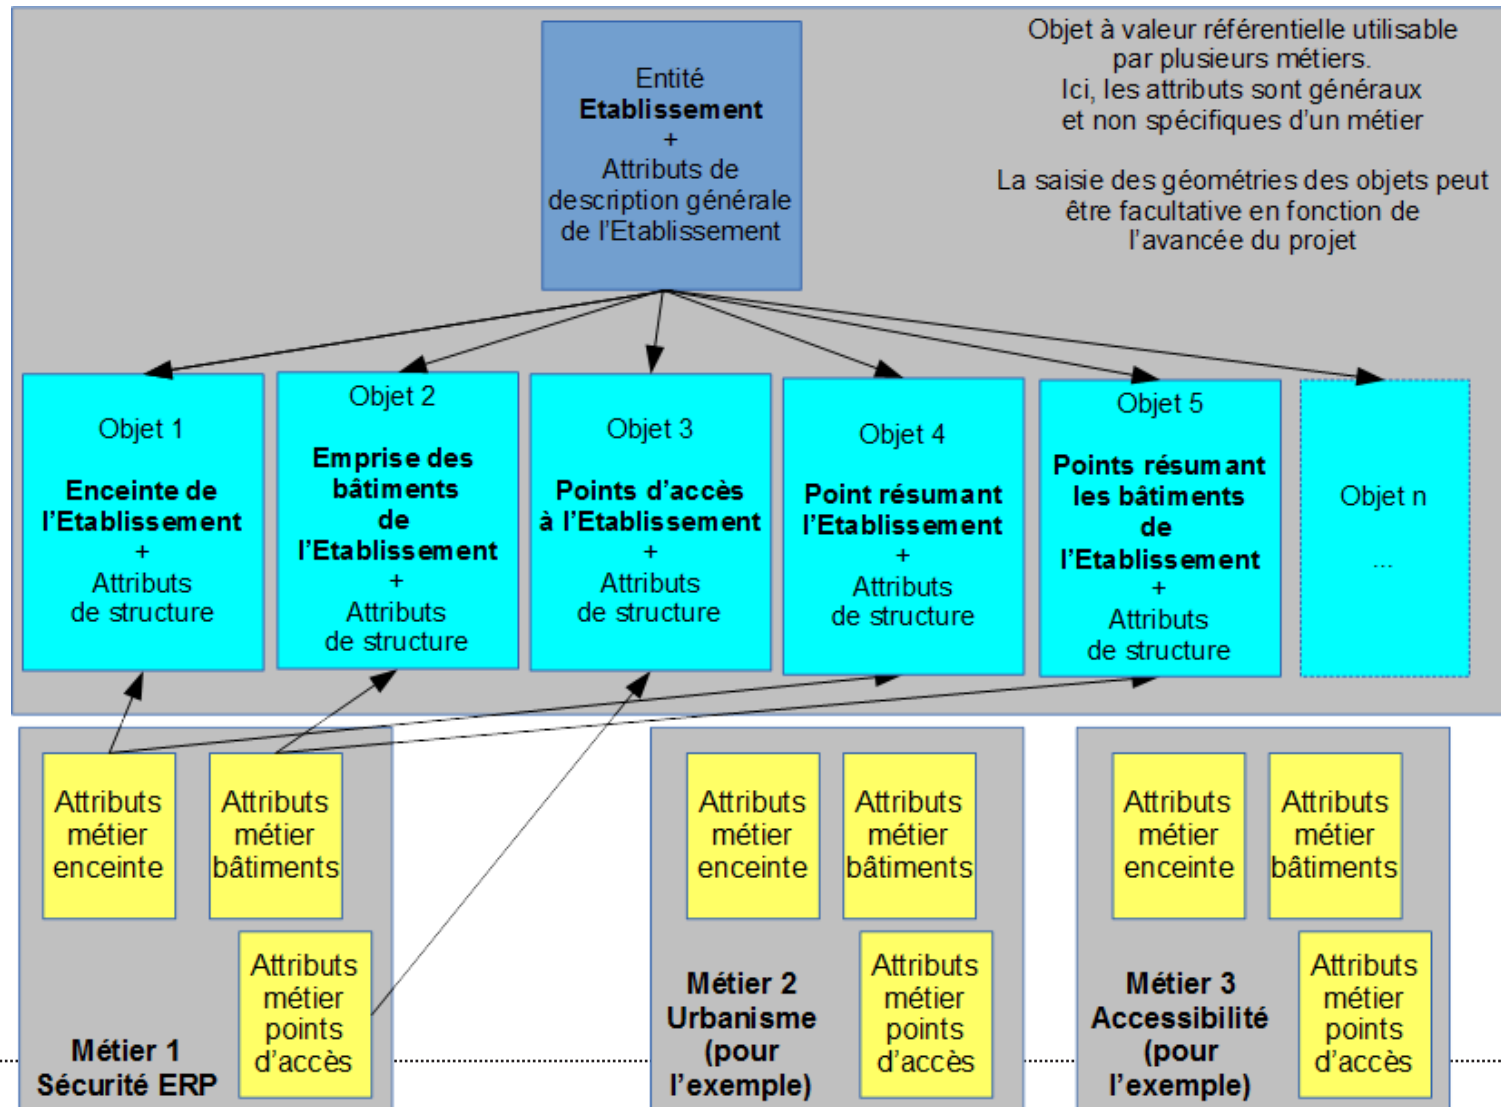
Entité
**Etablissement**
+
Attributs de description générale de l'Etablissement

Objet à valeur référentielle utilisable par plusieurs métiers.
Ici, les attributs sont généraux et non spécifiques d'un métier

La saisie des géométries des objets peut être facultative en fonction de l'avancée du projet

Objet 1
**Enceinte de l'Etablissement**
+
Attributs de structure

Objet 2
**Emprise des bâtiments de l'Etablissement**
+
Attributs de structure

Objet 3
**Points d'accès à l'Etablissement**
+
Attributs de structure

Objet 4
**Point résumant l'Etablissement**
+
Attributs de structure

Objet 5
**Points résumant les bâtiments de l'Etablissement**
+
Attributs de structure

Objet n
...

Attributs métier enceinte

Attributs métier bâtiments

Attributs métier points d'accès

**Métier 1**
**Sécurité ERP**

Attributs métier enceinte

Attributs métier bâtiments

**Métier 2**
**Urbanisme**
**(pour l'exemple)**

Attributs métier points d'accès

Attributs métier enceinte

Attributs métier bâtiments

**Métier 3**
**Accessibilité**
**(pour l'exemple)**

Attributs métier points d'accès